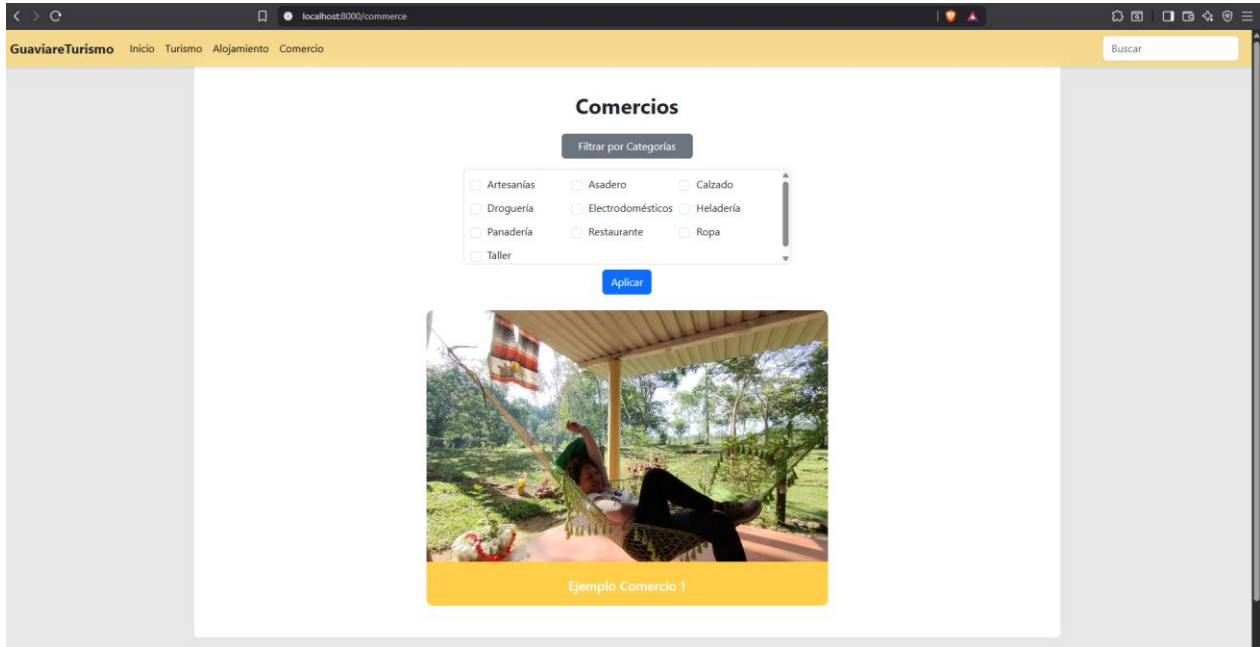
localhost:8000/commerce

GuaviareTurismo Inicio Turismo Alojamiento Comercio

Buscar

Comercios

Filtrar por Categorías

Artesanías
Asadero
Calzado
Droguería
Electrodomésticos
Heladería
Panadería
Restaurante
Ropa
Taller

Aplicar

Ejemplo Comercio 1